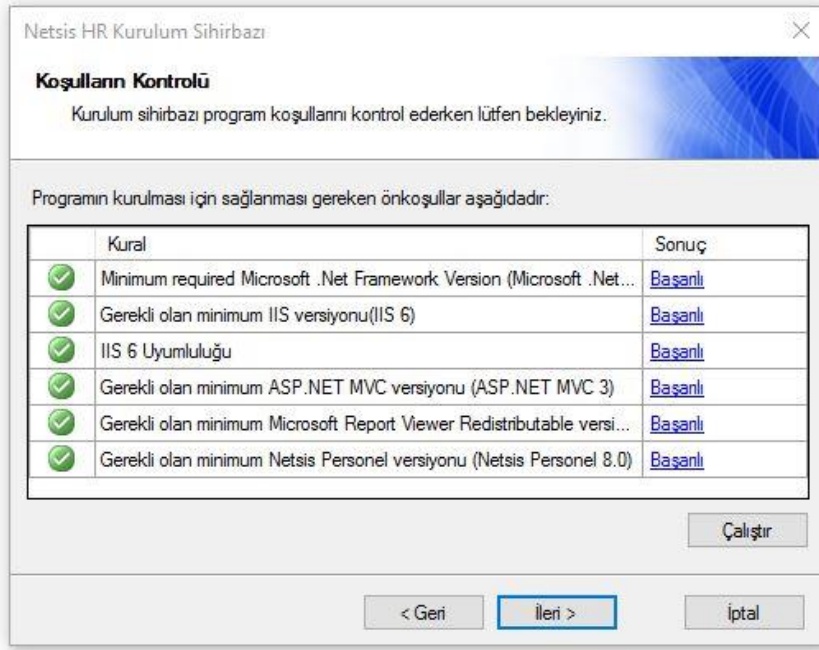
Netsis HR Kurulum Sihirbazı

Koşulların Kontrolü

Kurulum sihirbazı program koşullarını kontrol ederken lütfen bekleyiniz.

Programın kurulması için sağlanması gereken önkoşullar aşağıdadır:

| | Kural | Sonuç |
|---|---|---|
| | Minimum required Microsoft .Net Framework Version (Microsoft .Net... | Başarılı |
| | Gerekli olan minimum IIS versiyonu(IIS 6) | Başarılı |
| | IIS 6 Uyumluluğu | Başarılı |
| | Gerekli olan minimum ASP.NET MVC versiyonu (ASP.NET MVC 3) | Başarılı |
| | Gerekli olan minimum Microsoft Report Viewer Redistributable versi... | Başarılı |
| | Gerekli olan minimum Netsis Personel versiyonu (Netsis Personel 8.0) | Başarılı |

Çalıştır

< Geri

İleri >

İptal